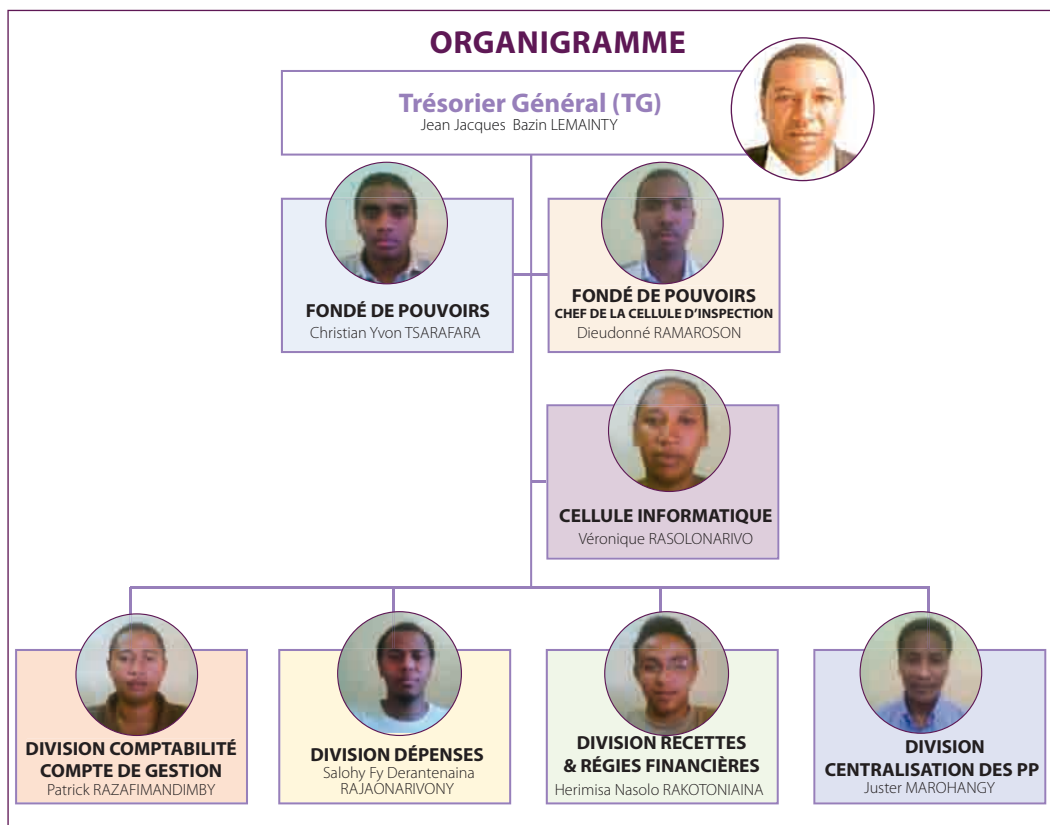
ORGANIGRAMME

Trésorier Général (TG)
Jean Jacques Bazin LEMAINTY

FONDÉ DE POUVOIRS
Christian Yvon TSARAFARA

FONDÉ DE POUVOIRS
CHEF DE LA CELLULE D'INSPECTION
Dieudonné RAMAROSON

CELLULE INFORMATIQUE
Véronique RASOLONARIVO

DIVISION COMPTABILITÉ COMPTE DE GESTION
Patrick RAZAFIMANDIMBY

DIVISION DÉPENSES
Salohy Fy Derantenaina RAJAONARIVONY

DIVISION RECETTES & RÉGIES FINANCIÈRES
Herimisa Nasolo RAKOTONIAINA

DIVISION CENTRALISATION DES PP
Juster MAROHANGY